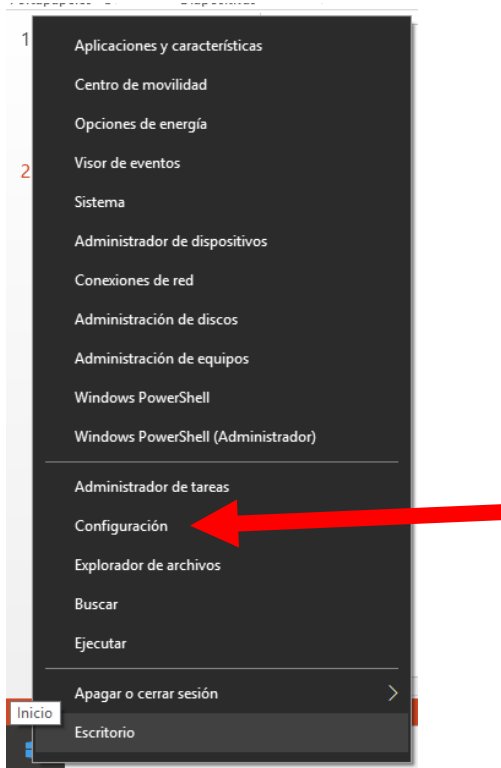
1

2

Aplicaciones y características
Centro de movilidad
Opciones de energía
Visor de eventos
Sistema
Administrador de dispositivos
Conexiones de red
Administración de discos
Administración de equipos
Windows PowerShell
Windows PowerShell (Administrador)

Administrador de tareas
Configuración
Explorador de archivos
Buscar
Ejecutar

Apagar o cerrar sesión
Inicio
Escritorio